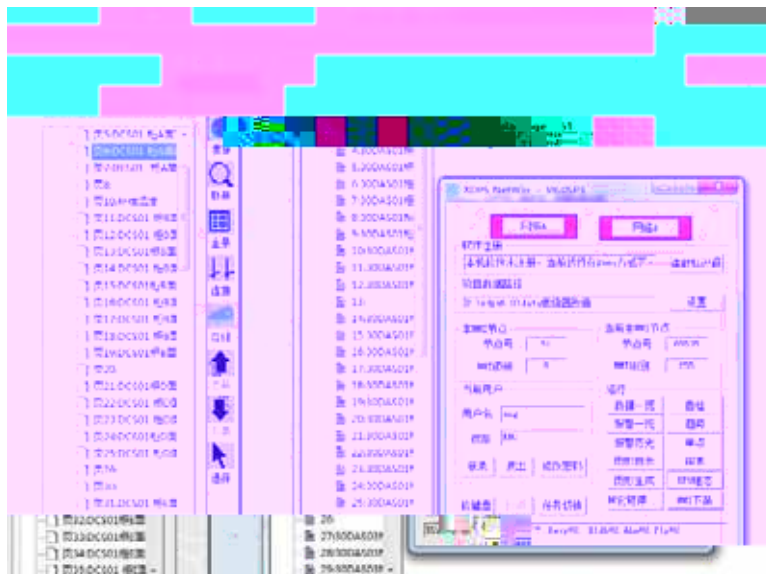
页5DCS01 报警图
页9DCS01 报警图
页7DCS01 报警图
页8
页10AP报警总览
页11DCS01 报警图
页12DCS01 报警图
页13DCS01 报警图
页14DCS01 报警图
页15DCS01报警图
页16DCS01 报警图
页17DCS01 报警图
页18DCS01 报警图
页19DCS01报警图
页20
页21DCS01报警图
页22DCS01 报警图
页23DCS01 报警图
页24DCS01报警图
页25DCS01 报警图
页26
页30
页31DCS01 报警图
页32DCS01报警图
页33DCS01报警图
页34DCS01报警图
页35DCS01 报警图

查找
替换
趋势
选择

4.30DAS01
5.30DAS01
6.30DAS01
7.30DAS01
8.30DAS01
9.30DAS01
10.30DAS01
11.30DAS01
12.30DAS01
13
14.30DAS01
15.30DAS01
16.30DAS01
17.30DAS01
18.30DAS01
19.30DAS01
20.30DAS01
21.30DAS01
22.30DAS01
23.30DAS01
24.30DAS01
25.30DAS01
26
27.30DAS01
28.30DAS01
29.30DAS01

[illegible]
开始
停止
软件注册
本机软件未注册 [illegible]
项目数据路径
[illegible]
设置
本地节点
节点号
域号
当前操作节点
节点号
域号
当前用户
用户名
权限
登录
退出
成功登录
运行
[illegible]
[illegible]
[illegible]
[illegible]
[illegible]
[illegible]
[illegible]
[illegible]
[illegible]
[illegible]
保存切换
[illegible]
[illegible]
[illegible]